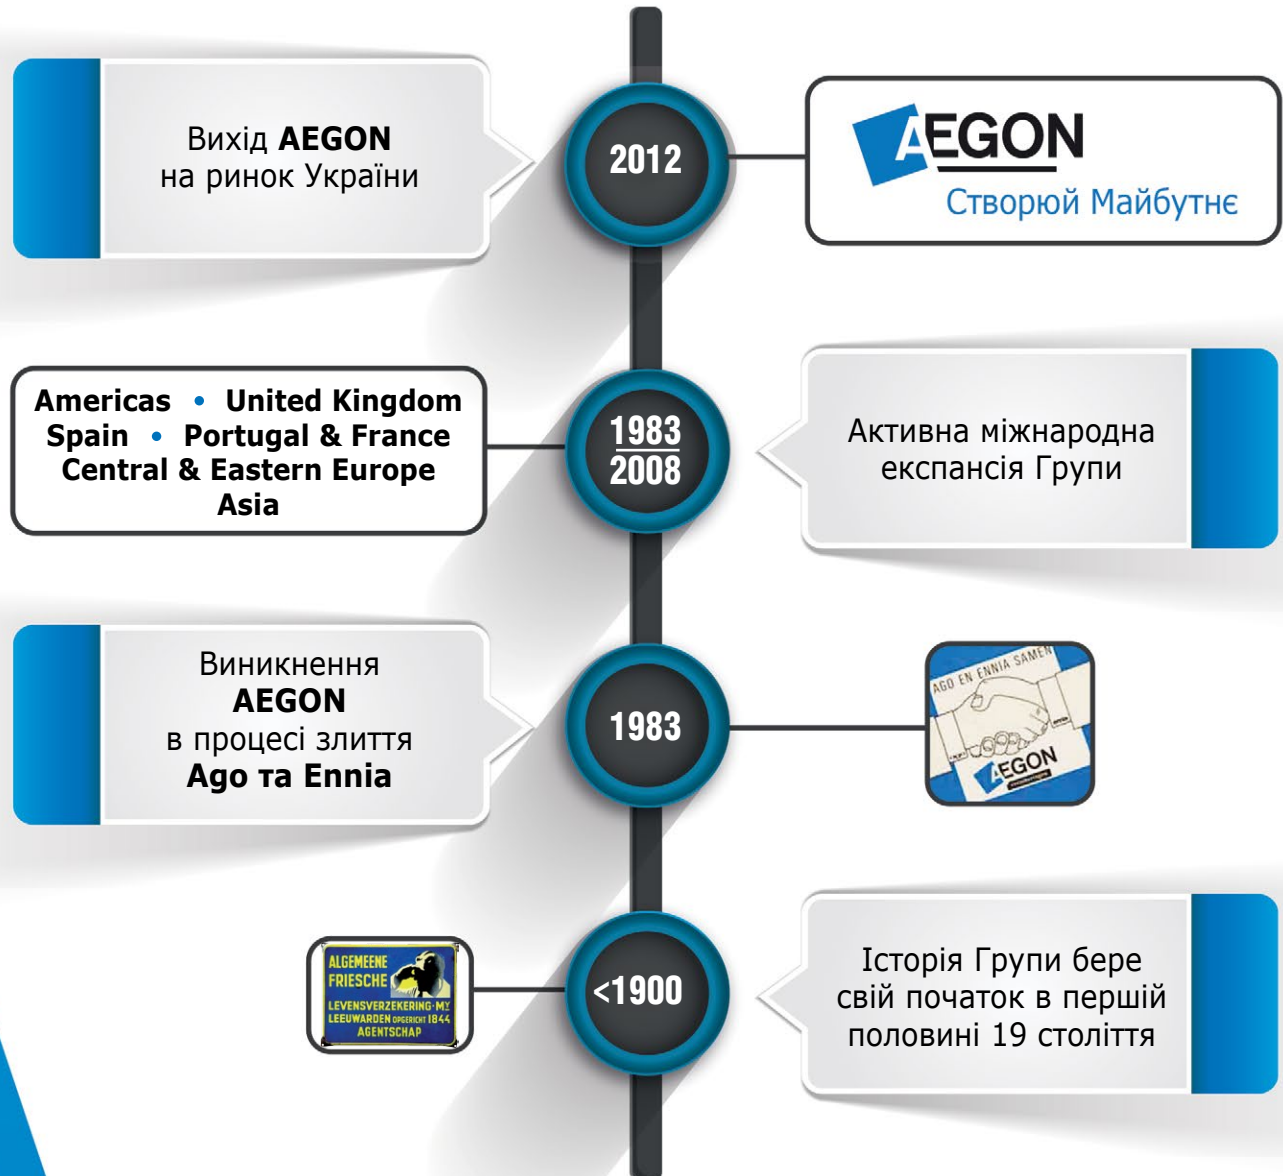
Вихід **AEGON** на ринок України

2012

AEGON
Створюй Майбутнє

Americas • United Kingdom
Spain • Portugal & France
Central & Eastern Europe
Asia

1983
2008

Активна міжнародна експансія Групи

Виникнення **AEGON** в процесі злиття **Ago та Ennia**

1983

AGO EN ENNIA SAMEN
AEGON

ALGEMEENE FRIESCHE LEVENSVERZEKERING-MIJ LEEUWARDEN OPGERICHT 1844 AGENTSCHAP

<1900

Історія Групи бере свій початок в першій половині 19 століття